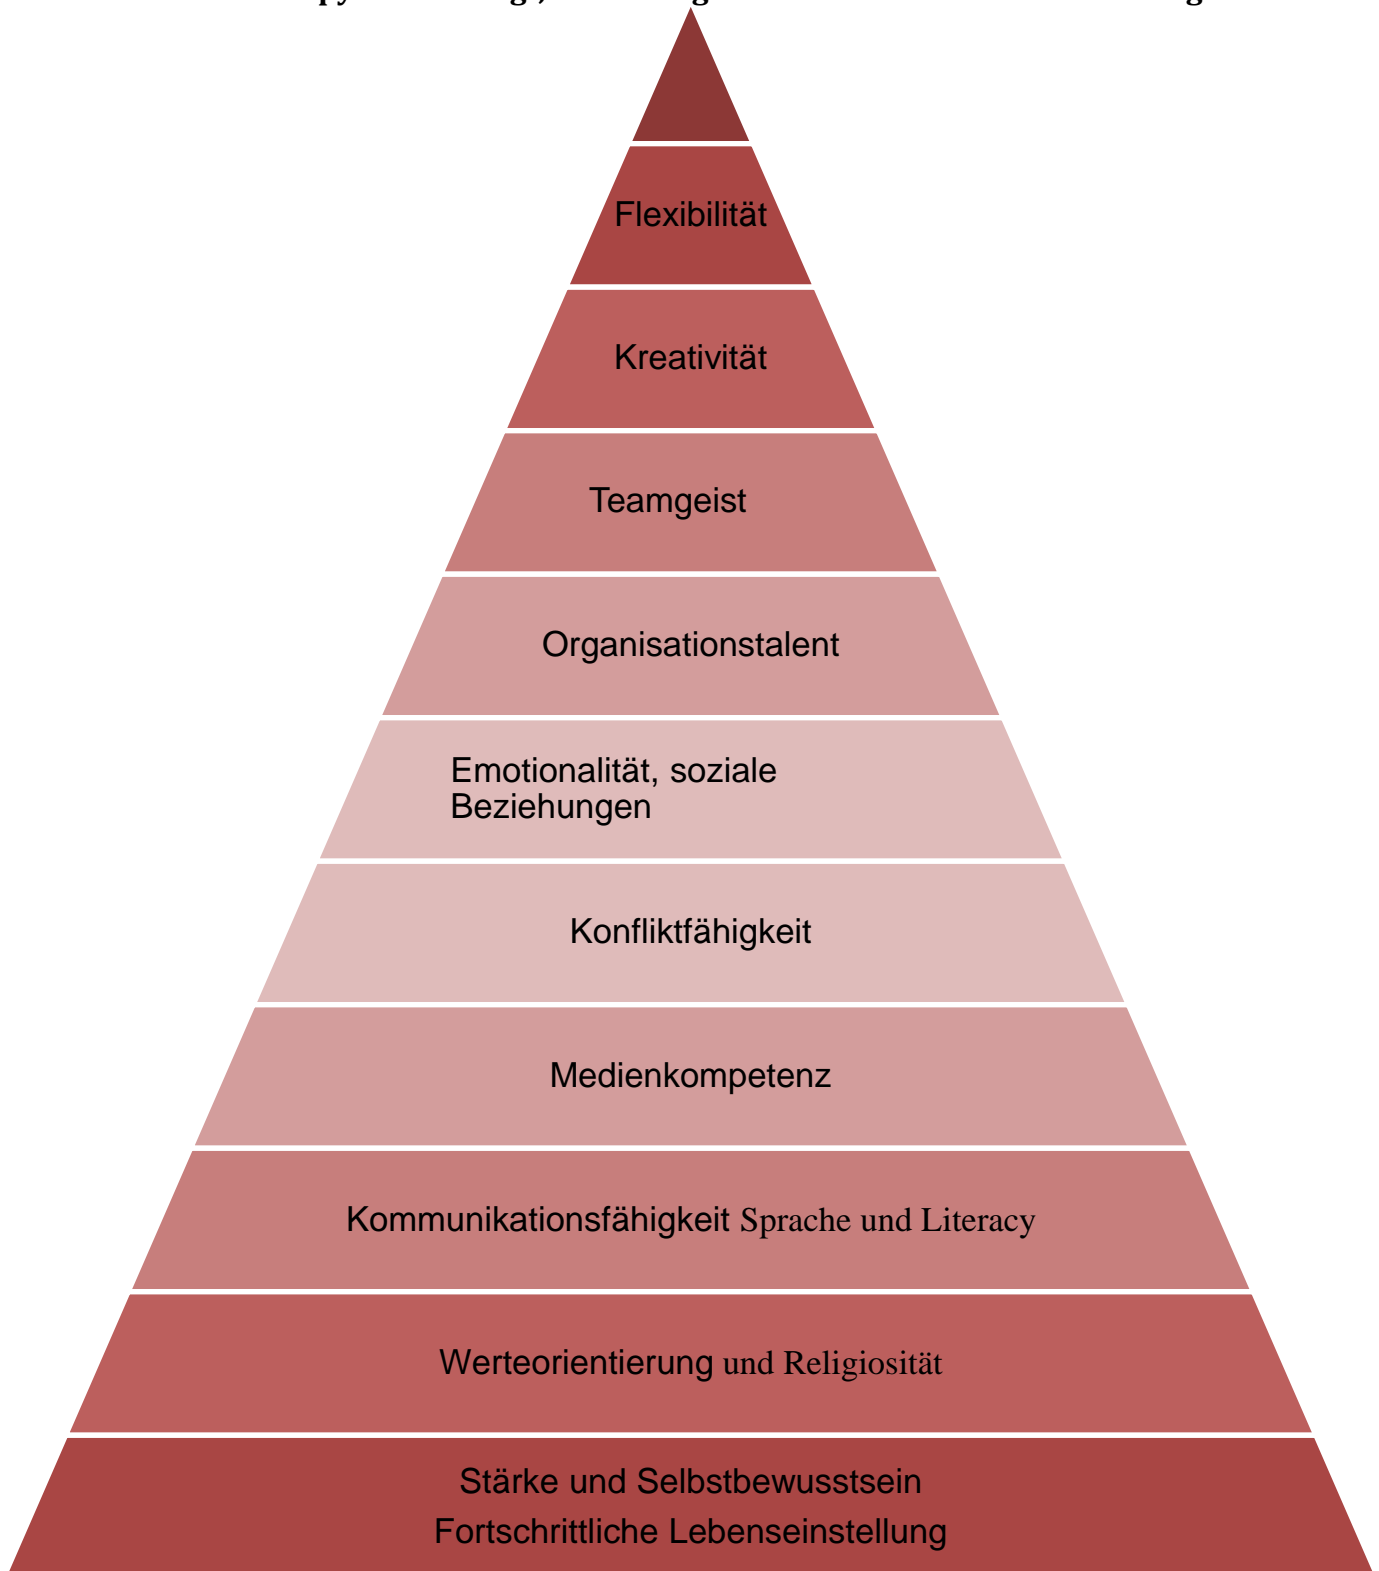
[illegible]

Flexibilität

Kreativität

Teamgeist

Organisationstalent

Emotionalität, soziale Beziehungen

Konfliktfähigkeit

Medienkompetenz

Kommunikationsfähigkeit Sprache und Literacy

Werteorientierung und Religiosität

Stärke und Selbstbewusstsein
Fortschrittliche Lebenseinstellung